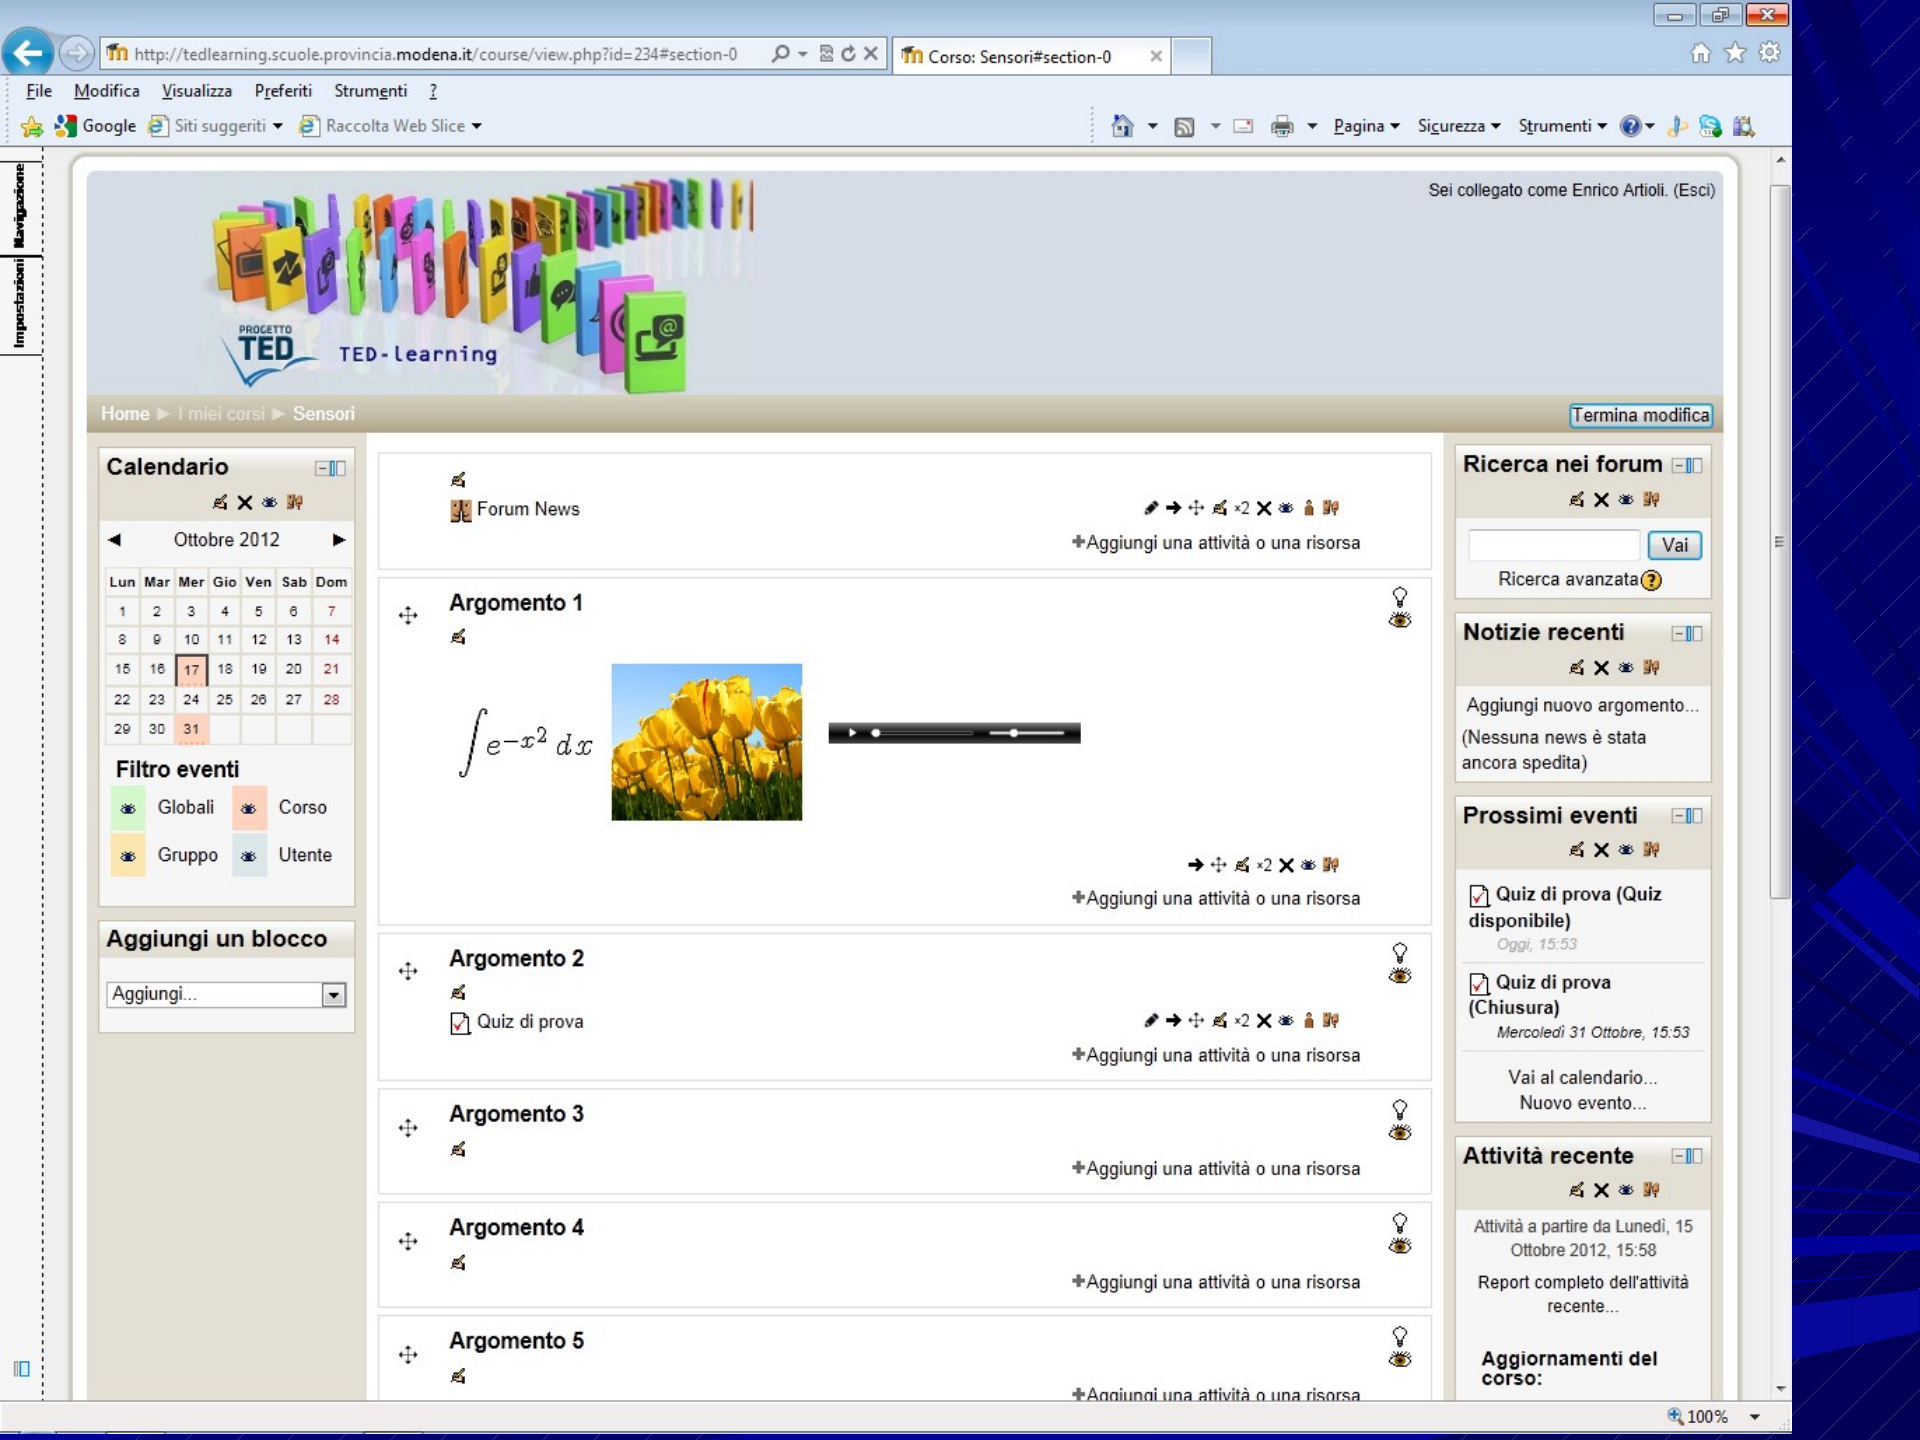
http://tedlearning.scuole.provincia.modena.it/course/view.php?id=234#section-0
Corso: Sensori#section-0

File Modifica Visualizza Preferiti Strumenti ?
Google Siti suggeriti Raccolta Web Slice
Pagina Sicurezza Strumenti

Navigazione
Impostazioni

Sei collegato come Enrico Artioli. (Esci)

PROGETTO TED TED-Learning

Home ▶ I miei corsi ▶ Sensori
Termina modifica

Calendario

Ottobre 2012

| Lun | Mar | Mer | Gio | Ven | Sab | Dom |
|---|---|---|---|---|---|---|
| 1 | 2 | 3 | 4 | 5 | 6 | 7 |
| 8 | 9 | 10 | 11 | 12 | 13 | 14 |
| 15 | 16 | 17 | 18 | 19 | 20 | 21 |
| 22 | 23 | 24 | 25 | 26 | 27 | 28 |
| 29 | 30 | 31 | | | | |

Filtro eventi
Globali Corso
Gruppo Utente

Aggiungi un blocco
Aggiungi...

Forum News
+Aggiungi una attività o una risorsa

Argomento 1
$\int e^{-x^2}\,dx$
×2
+Aggiungi una attività o una risorsa

Argomento 2
Quiz di prova
×2
+Aggiungi una attività o una risorsa

Argomento 3
+Aggiungi una attività o una risorsa

Argomento 4
+Aggiungi una attività o una risorsa

Argomento 5
+Aggiungi una attività o una risorsa

Ricerca nei forum
Vai
Ricerca avanzata

Notizie recenti
Aggiungi nuovo argomento...
(Nessuna news è stata ancora spedita)

Prossimi eventi
Quiz di prova (Quiz disponibile)
Oggi, 15:53
Quiz di prova (Chiusura)
Mercoledì 31 Ottobre, 15:53
Vai al calendario...
Nuovo evento...

Attività recente
Attività a partire da Lunedì, 15 Ottobre 2012, 15:58
Report completo dell'attività recente...
Aggiornamenti del corso:

100%